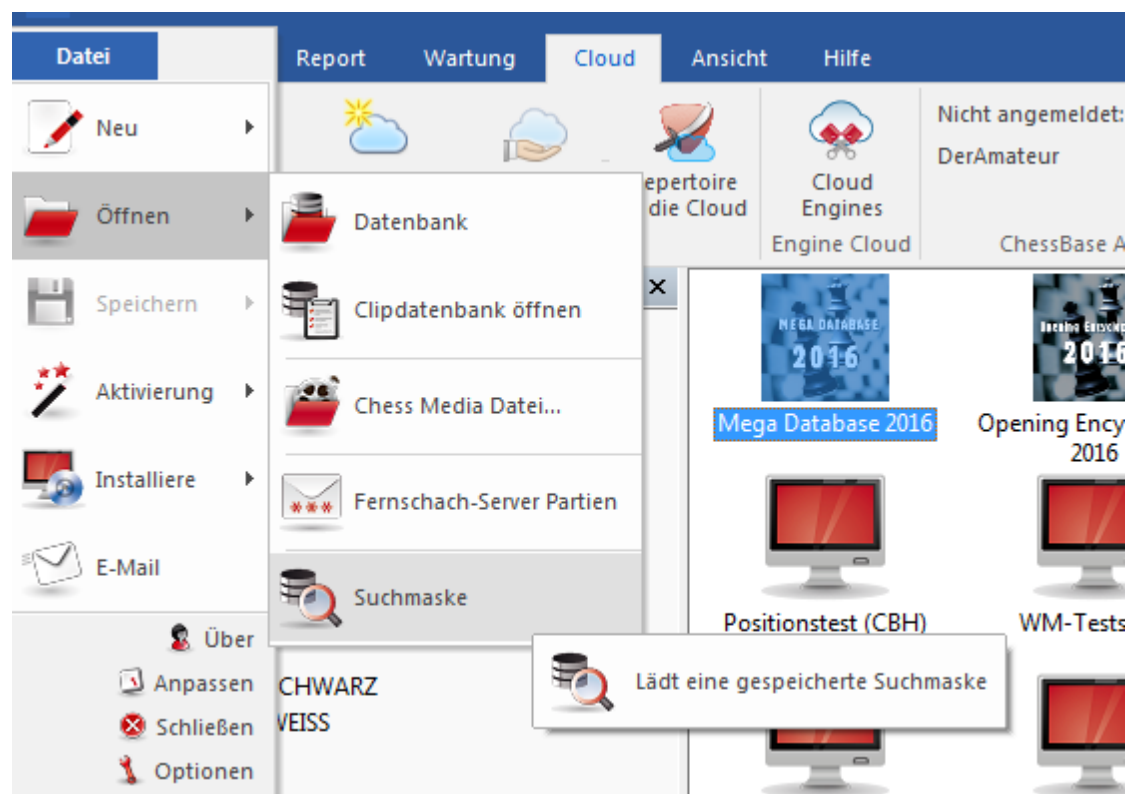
Datei

Report Wartung Cloud Ansicht Hilfe

epertoire die Cloud

Cloud Engines

Engine Cloud

Nicht angemeldet:

DerAmateur

ChessBase A

Neu

Öffnen

Speichern

Aktivierung

Installiere

E-Mail

Über

Anpassen

Schließen

Optionen

Datenbank

Clipdatenbank öffnen

Chess Media Datei...

Fernschach-Server Partien

Suchmaske

MEGA DATABASE 2016

Mega Database 2016

Opening Ency 2016

Positionstest (CBH)

WM-Tests

Lädt eine gespeicherte Suchmaske

CHWARZ

VEISS